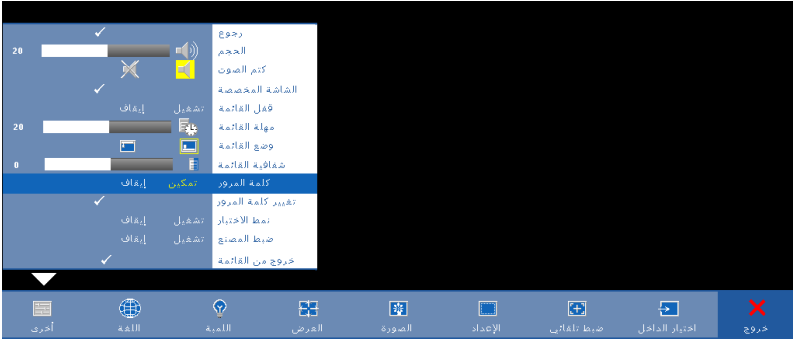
رجوع
20 الحجم
كتم الصوت
الشاشة المخصصة
تشغيل إيقاف قفل القائمة
20 مهلة القائمة
وضع القائمة
0 شفافية القائمة
تمكين إيقاف كلمة المرور
تغيير كلمة المرور
تشغيل إيقاف نمط الاختبار
تشغيل إيقاف ضبط المصنع
خروج من القائمة

خروج
اختيار الداخل
ضبط تلقائي
الإعداد
الصورة
العرض
اللمبة
اللغة
أخرى